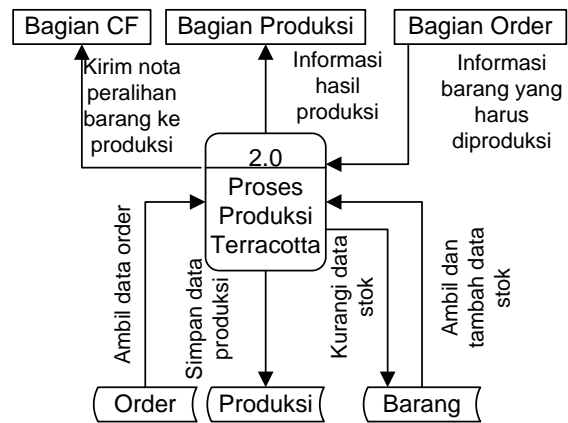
Bagian CF

Bagian Produksi

Bagian Order

Kirim nota peralihan barang ke produksi

Informasi hasil produksi

Informasi barang yang harus diproduksi

2.0

Proses Produksi Terracotta

Ambil data order

Simpan data produksi

Kurangi data stok

Ambil dan tambah data stok

Order

Produksi

Barang